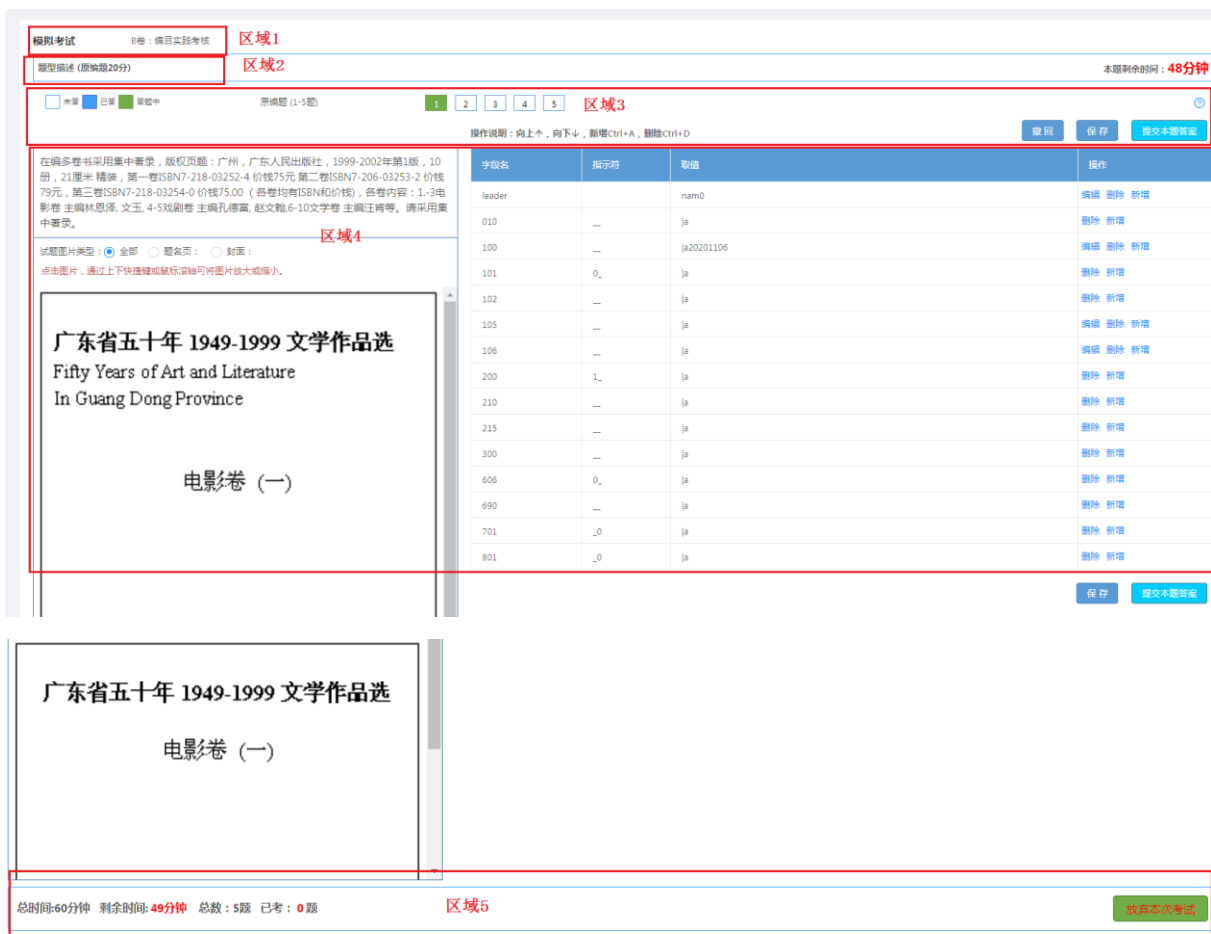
模拟考试　B卷：编目实践考核　区域1

题型描述（原编题20分）　区域2

本题剩余时间：48分钟

未答　已答　答题中　原编题（1-5题）　1　2　3　4　5　区域3

操作说明：向上个，向下↓，新增Ctrl+A，删除Ctrl+D

撤回　保存　提交本题答案

在编多卷书采用集中著录，版权页题：广州，广东人民出版社，1999-2002年第1版，10册，21厘米 精装，第一卷ISBN7-218-03252-4 价钱75元 第二卷ISBN7-206-03253-2 价钱79元，第三卷ISBN7-218-03254-0 价钱75.00（各卷均有ISBN和价钱），各卷内容：1.-3电影卷 主编林恩泽, 文玉, 4-5戏剧卷 主编孔德富, 赵文翰,6-10文学卷 主编汪将等。请采用集中著录。

区域4

试题图片类型：全部　题名页：　封面：

点击图片，通过上下快捷键或鼠标滚轴可将图片放大或缩小。

广东省五十年 1949-1999 文学作品选
Fifty Years of Art and Literature
In Guang Dong Province

电影卷（一）

| 字段名 | 指示符 | 取值 | 操作 |
|---|---|---|---|
| leader | | nam0 | 编辑 删除 新增 |
| 010 | __ | \|a | 删除 新增 |
| 100 | __ | \|a20201106 | 编辑 删除 新增 |
| 101 | 0_ | \|a | 删除 新增 |
| 102 | __ | \|a | 删除 新增 |
| 105 | __ | \|a | 编辑 删除 新增 |
| 106 | __ | \|a | 编辑 删除 新增 |
| 200 | 1_ | \|a | 删除 新增 |
| 210 | __ | \|a | 删除 新增 |
| 215 | __ | \|a | 删除 新增 |
| 300 | __ | \|a | 删除 新增 |
| 606 | 0_ | \|a | 删除 新增 |
| 690 | __ | \|a | 删除 新增 |
| 701 | _0 | \|a | 删除 新增 |
| 801 | _0 | \|a | 删除 新增 |

保存　提交本题答案

广东省五十年 1949-1999 文学作品选

电影卷（一）

总时间:60分钟　剩余时间: 49分钟　总数：5题　已考：0题　区域5

放弃本次考试